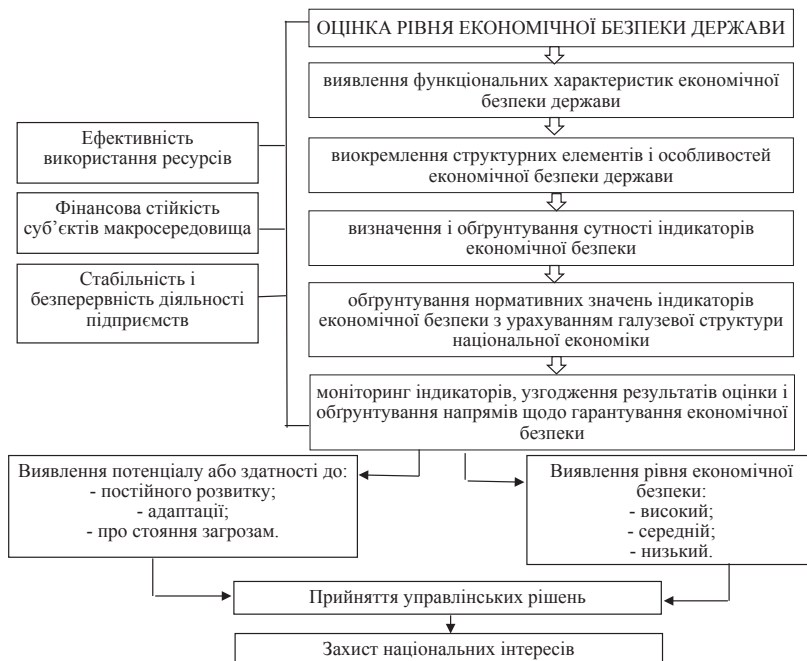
ОЦІНКА РІВНЯ ЕКОНОМІЧНОЇ БЕЗПЕКИ ДЕРЖАВИ

виявлення функціональних характеристик економічної безпеки держави

виокремлення структурних елементів і особливостей економічної безпеки держави

визначення і обґрунтування сутності індикаторів економічної безпеки

обґрунтування нормативних значень індикаторів економічної безпеки з урахуванням галузевої структури національної економіки

моніторинг індикаторів, узгодження результатів оцінки і обґрунтування напрямів щодо гарантування економічної безпеки

Ефективність використання ресурсів

Фінансова стійкість суб'єктів макросередовища

Стабільність і безперервність діяльності підприємств

Виявлення потенціалу або здатності до:
- постійного розвитку;
- адаптації;
- про стояння загрозам.

Виявлення рівня економічної безпеки:
- високий;
- середній;
- низький.

Прийняття управлінських рішень

Захист національних інтересів